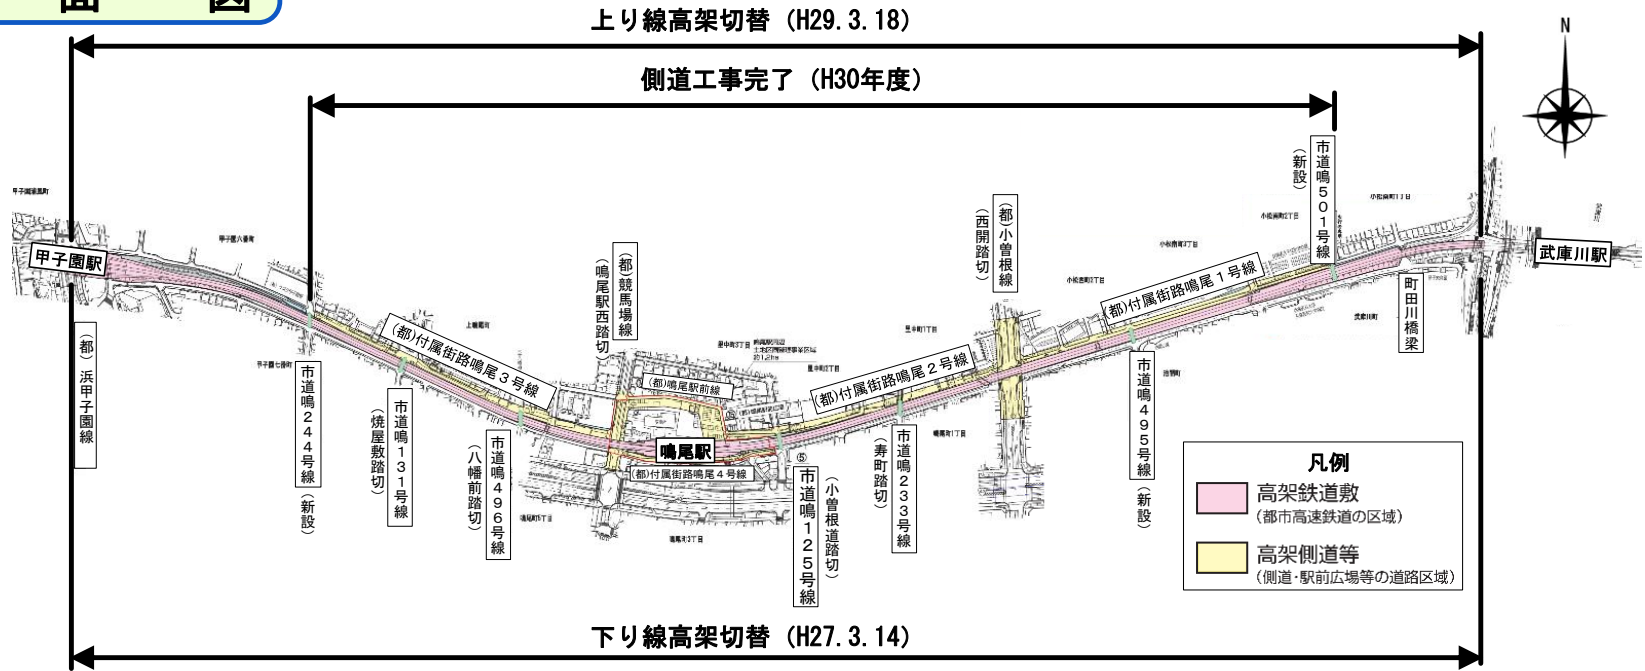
上り線高架切替（H29.3.18）

側道工事完了（H30年度）

N

甲子園駅

（都）浜甲子園線

市道鳴244号線

（新設）

（都）付属街路鳴尾3号線

市道鳴131号線

（焼屋敷踏切）

市道鳴496号線

（八幡前踏切）

（都）競馬場線

（鳴尾駅西踏切）

（都）鳴尾駅前線

鳴尾駅

（都）付属街路鳴尾4号線

⑤

市道鳴125号線

（小曽根道踏切）

（都）付属街路鳴尾2号線

市道鳴233号線

（寿町踏切）

（都）小曽根線

（西開踏切）

（都）付属街路鳴尾1号線

市道鳴495号線

（新設）

市道鳴501号線

（新設）

町田川橋梁

武庫川駅

凡例

高架鉄道敷
（都市高速鉄道の区域）

高架側道等
（側道・駅前広場等の道路区域）

下り線高架切替（H27.3.14）